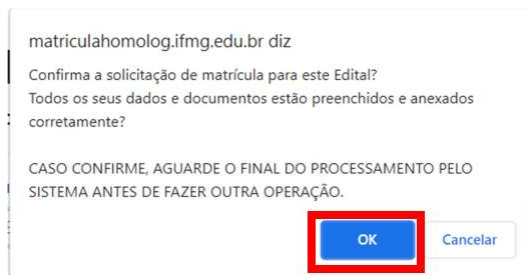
matriculahomolog.ifmg.edu.br diz

Confirma a solicitação de matrícula para este Edital?
Todos os seus dados e documentos estão preenchidos e anexados corretamente?

CASO CONFIRME, AGUARDE O FINAL DO PROCESSAMENTO PELO SISTEMA ANTES DE FAZER OUTRA OPERAÇÃO.

OK Cancelar